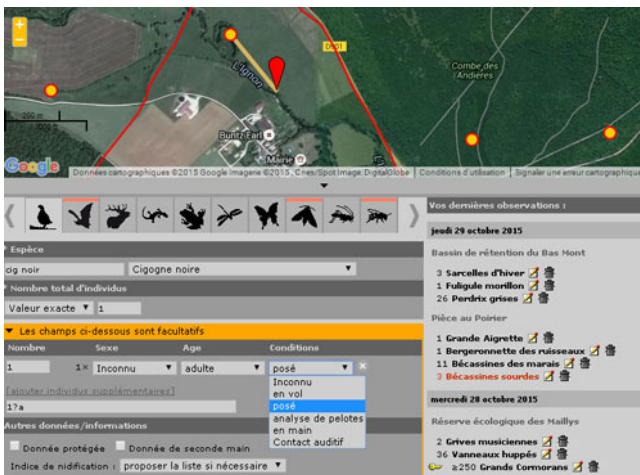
+
-
D601
Lignon
Combe des Andières
200 m
Buntz Earl
Mairie
Google
Données cartographiques ©2015 Google Imagerie ©2015, Cnes/Spot Image, DigitalGlobe | Conditions d'utilisation | Signaler une erreur cartographique

Espèce
cig noir
Cigogne noire
Nombre total d'individus
Valeur exacte
1
Les champs ci-dessous sont facultatifs
Nombre
Sexe
Age
Conditions
1
1×
Inconnu
adulte
posé
[ajouter individus supplémentaires]
Inconnu
en vol
posé
analyse de pelotes
en main
Contact auditif
1?a
Autres données/informations
Donnée protégée
Donnée de seconde main
Indice de nidification :
proposer la liste si nécessaire

Vos dernières observations :
jeudi 29 octobre 2015
Bassin de rétention du Bas Mont
3 Sarcelles d'hiver
1 Fuligule morillon
26 Perdrix grises
Pièce au Poirier
1 Grande Aigrette
1 Bergeronnette des ruisseaux
11 Bécassines des marais
3 Bécassines sourdes
mercredi 28 octobre 2015
Réserve écologique des Maillys
2 Grives musiciennes
36 Vanneaux huppés
≥250 Grands Cormorans